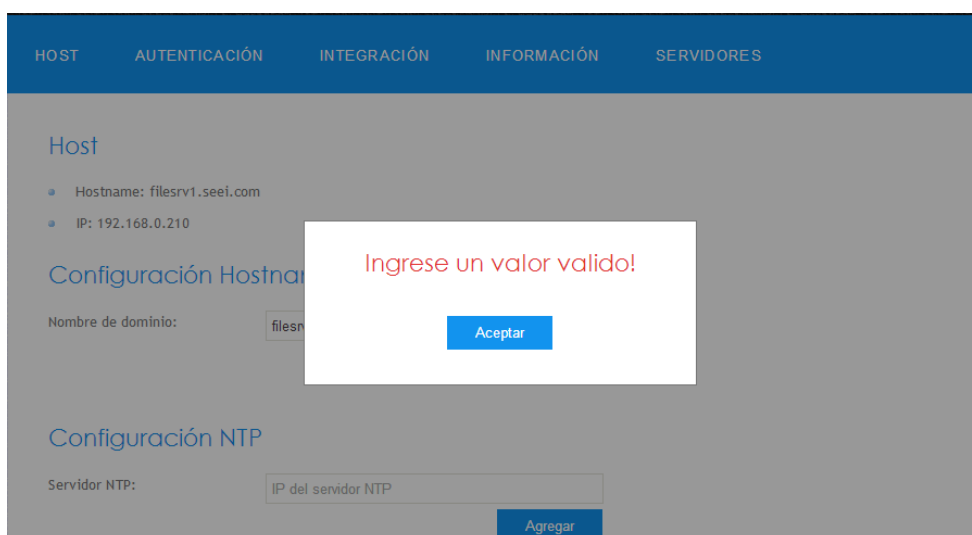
HOST AUTENTICACIÓN INTEGRACIÓN INFORMACIÓN SERVIDORES

Host

Hostname: filesrv1.seei.com

IP: 192.168.0.210

Configuración Hostna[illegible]

Nombre de dominio: filesr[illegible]

Ingrese un valor valido!

Aceptar

Configuración NTP

Servidor NTP: IP del servidor NTP

Agregar